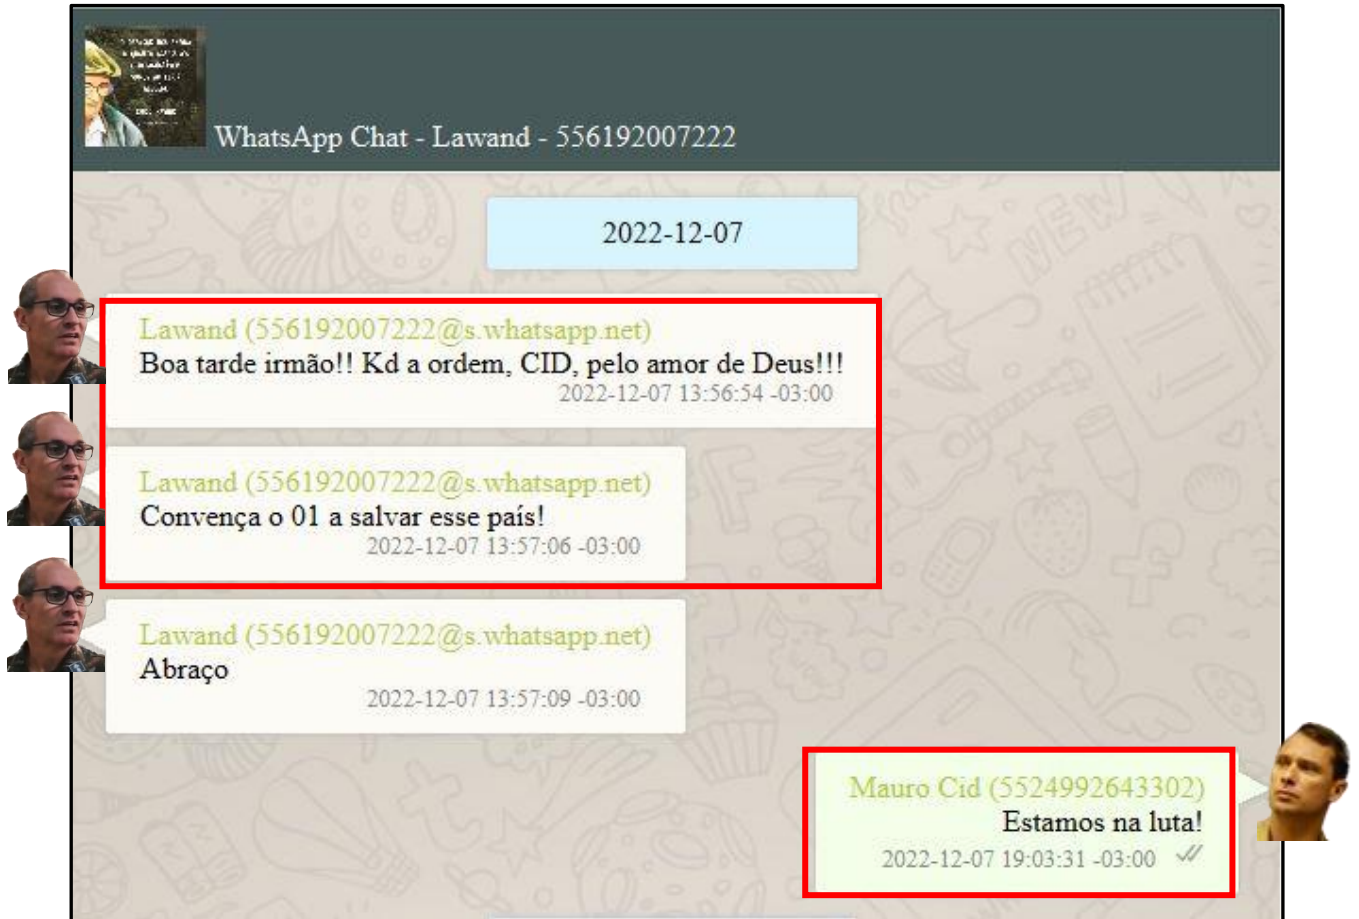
WhatsApp Chat - Lawand - 556192007222

2022-12-07

Lawand (556192007222@s.whatsapp.net)
Boa tarde irmão!! Kd a ordem, CID, pelo amor de Deus!!!
2022-12-07 13:56:54 -03:00

Lawand (556192007222@s.whatsapp.net)
Convença o 01 a salvar esse país!
2022-12-07 13:57:06 -03:00

Lawand (556192007222@s.whatsapp.net)
Abraço
2022-12-07 13:57:09 -03:00

Mauro Cid (5524992643302)
Estamos na luta!
2022-12-07 19:03:31 -03:00